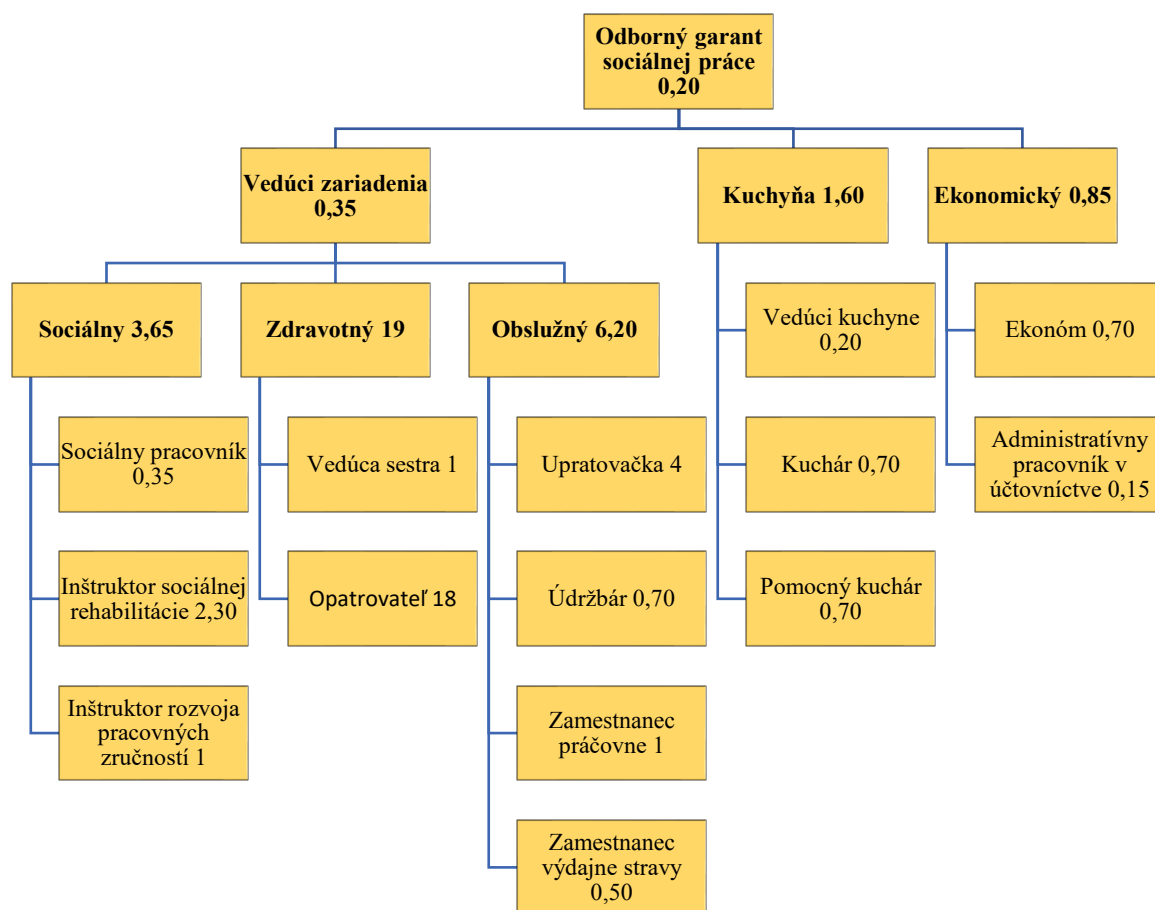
Odborný garant sociálnej práce 0,20

Vedúci zariadenia 0,35

Kuchyňa 1,60

Ekonomický 0,85

Sociálny 3,65

Zdravotný 19

Obslužný 6,20

Sociálny pracovník 0,35

Inštruktor sociálnej rehabilitácie 2,30

Inštruktor rozvoja pracovných zručností 1

Vedúca sestra 1

Opatrovateľ 18

Upratovačka 4

Údržbár 0,70

Zamestnanec práčovne 1

Zamestnanec výdajne stravy 0,50

Vedúci kuchyne 0,20

Kuchár 0,70

Pomocný kuchár 0,70

Ekonóm 0,70

Administratívny pracovník v účtovníctve 0,15